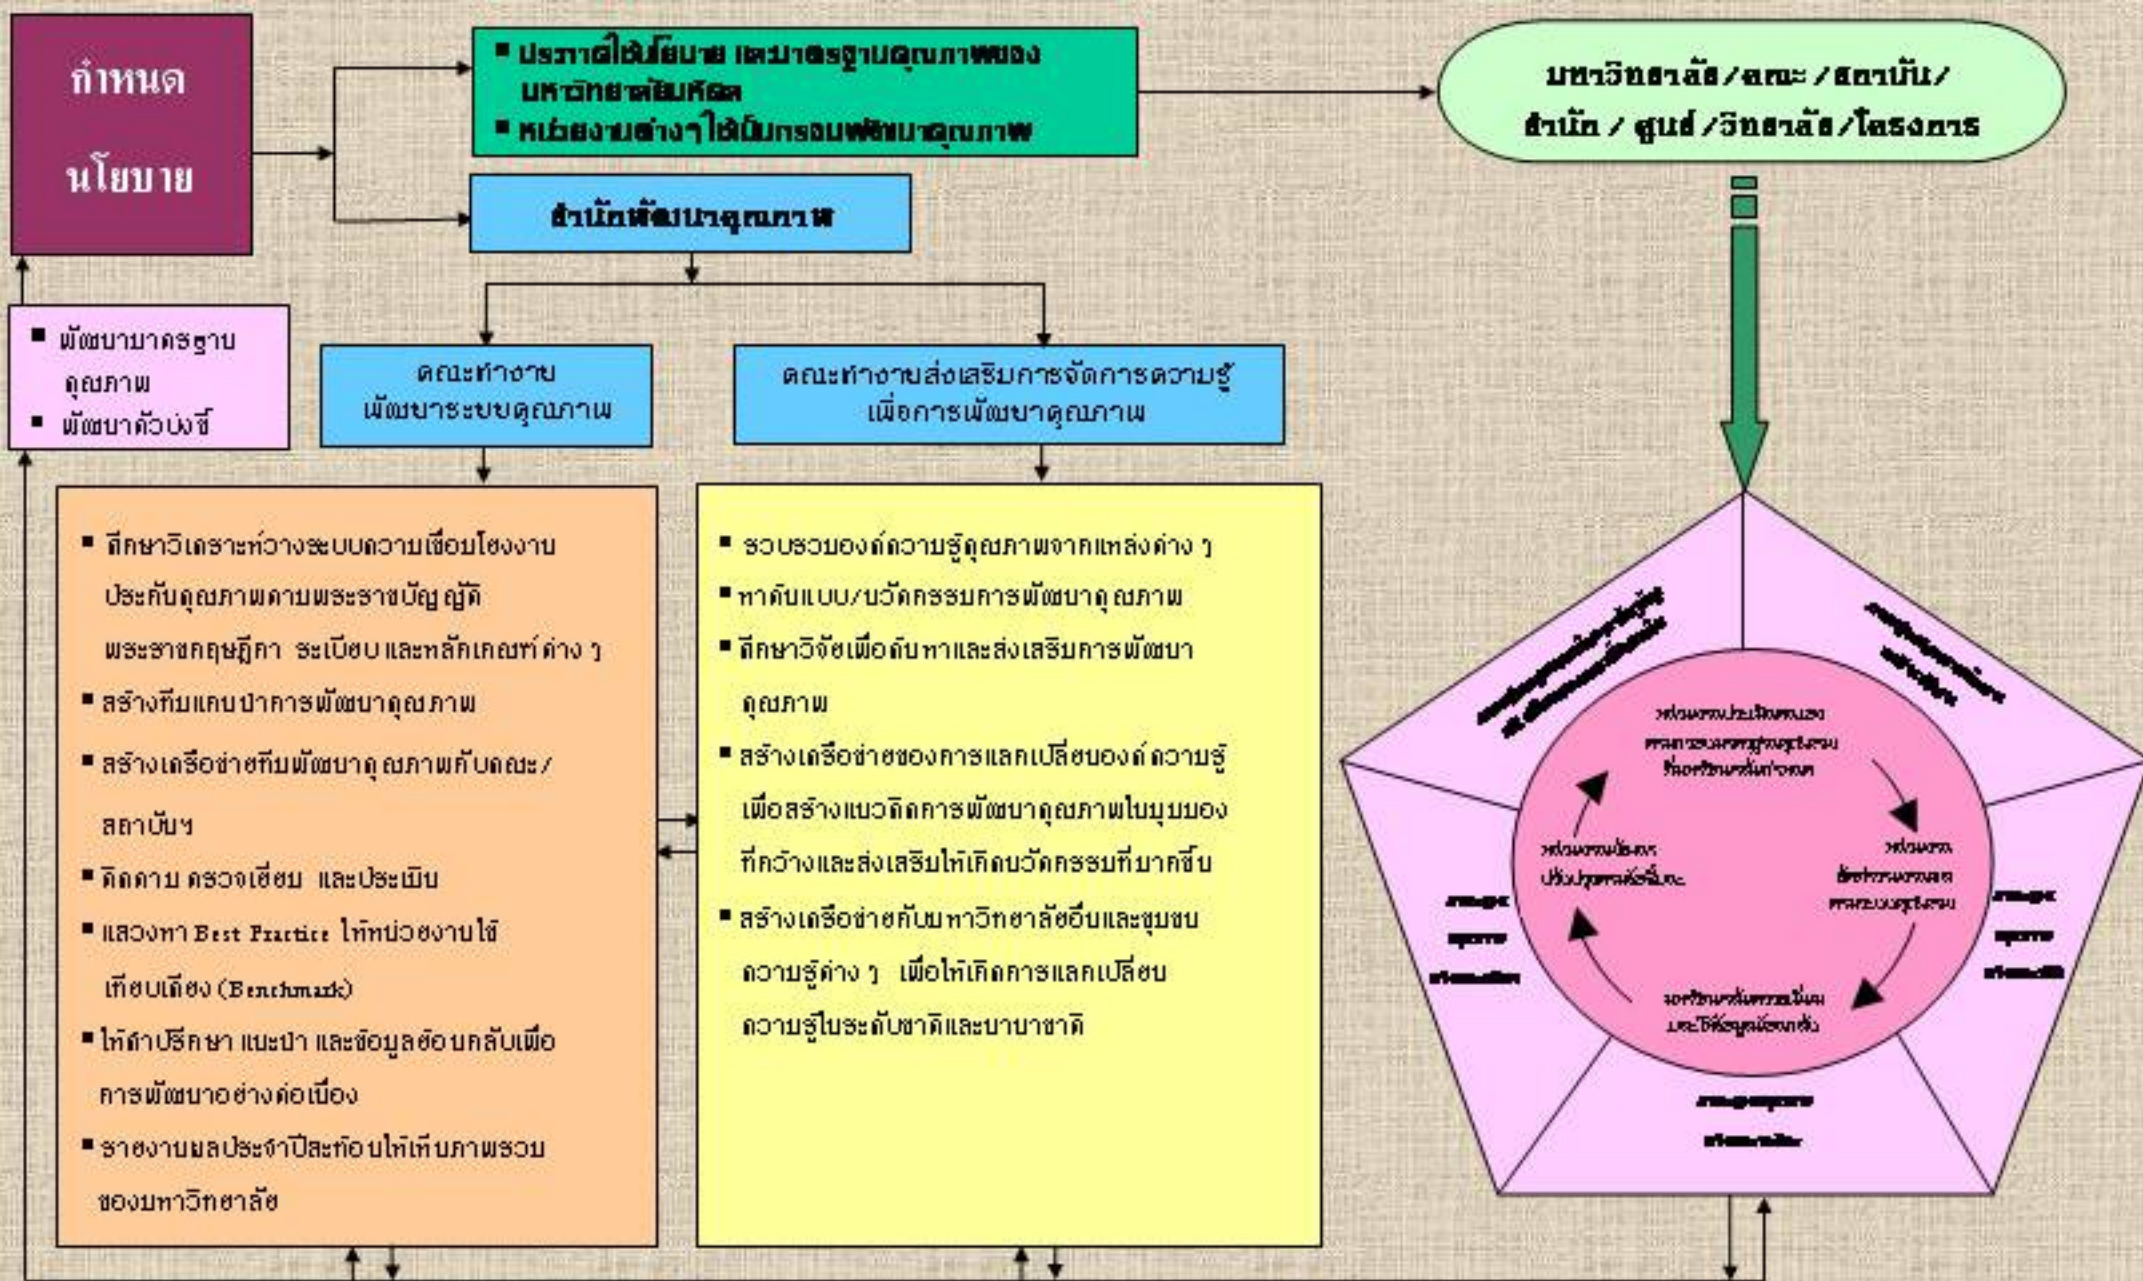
กำหนด นโยบาย

■ ประกาศใช้นโยบาย และมาตรฐานคุณภาพของมหาวิทยาลัยมหิดล
■ หน่วยงานต่างๆใช้เป็นกรอบพัฒนาคุณภาพ

มหาวิทยาลัย/คณะ/สถาบัน/ สำนัก/ศูนย์/วิทยาลัย/โครงการ

สำนักพัฒนาคุณภาพ

■ พัฒนามาตรฐานคุณภาพ
■ พัฒนาตัวบ่งชี้

คณะทำงาน พัฒนาระบบคุณภาพ

คณะทำงานส่งเสริมการจัดการความรู้ เพื่อการพัฒนาคุณภาพ

■ ศึกษาวิเคราะห์วางระบบความเชื่อมโยงงานประกันคุณภาพตามพระราชบัญญัติ พระราชกฤษฎีกา ระเบียบ และหลักเกณฑ์ต่าง ๆ
■ สร้างทีมแกนนำการพัฒนาคุณภาพ
■ สร้างเครือข่ายทีมพัฒนาคุณภาพกับคณะ/สถาบันฯ
■ ติดตาม ตรวจเยี่ยม และประเมิน
■ แสวงหา Best Practice ให้หน่วยงานใช้เทียบเคียง (Benchmark)
■ ให้คำปรึกษา แนะนำ และข้อมูลย้อนกลับเพื่อการพัฒนาอย่างต่อเนื่อง
■ รายงานผลประจำปีสะท้อนให้เห็นภาพรวมของมหาวิทยาลัย

■ รวบรวมองค์ความรู้คุณภาพจากแหล่งต่าง ๆ
■ หาต้นแบบ/นวัตกรรมการพัฒนาคุณภาพ
■ ศึกษาวิจัยเพื่อค้นหาและส่งเสริมการพัฒนาคุณภาพ
■ สร้างเครือข่ายของการแลกเปลี่ยนองค์ความรู้เพื่อสร้างแนวคิดการพัฒนาคุณภาพในมุมมองที่กว้างและส่งเสริมให้เกิดนวัตกรรมที่มากขึ้น
■ สร้างเครือข่ายกับมหาวิทยาลัยอื่นและชุมชนความรู้ต่าง ๆ เพื่อให้เกิดการแลกเปลี่ยนความรู้ในระดับชาติและนานาชาติ

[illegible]